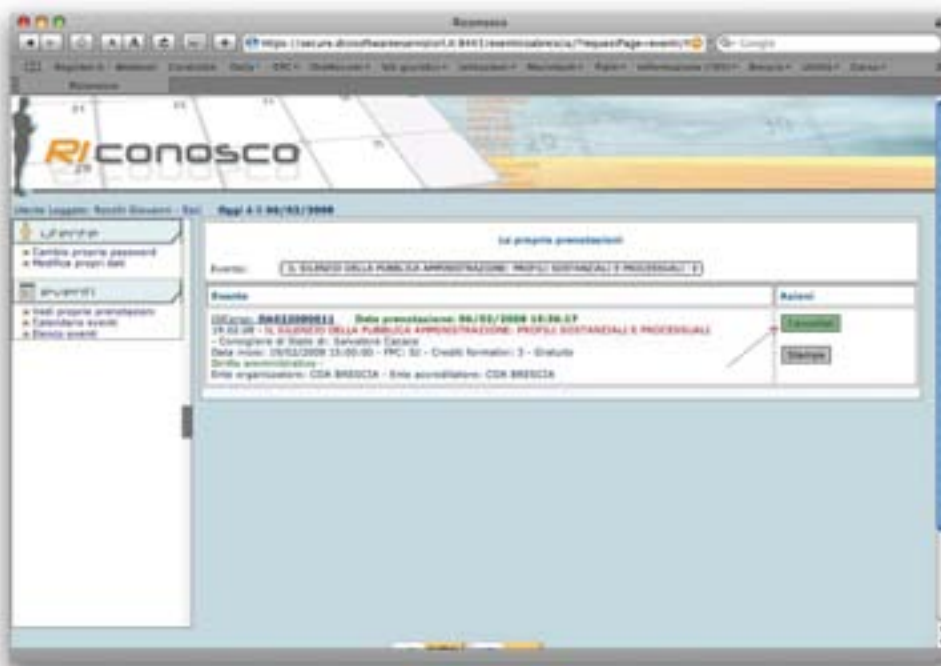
Riconosco

https://secure.dcssoftware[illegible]/riconosco/brescia/?requestPage=eventi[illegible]

Google

RIconosco

Utente Loggato: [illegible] - Esci   Oggi è il 06/02/2008

Utente
» Cambia propria password
» Modifica propri dati

Eventi
» Vedi proprie prenotazioni
» Calendario eventi
» Elenco eventi

Le proprie prenotazioni

Evento: IL SILENZIO DELLA PUBBLICA AMMINISTRAZIONE: PROFILI SOSTANZIALI E PROCESSUALI

| Evento | Azioni |
|---|---|
| ISXCursa: BA0320000011 Data prenotazione: 06/02/2008 19:36:17 19.02.08 - IL SILENZIO DELLA PUBBLICA AMMINISTRAZIONE: PROFILI SOSTANZIALI E PROCESSUALI - Consigliere di Stato dr. Salvatore Cacace Data inizio: 19/02/2008 15:00:00 - FPC: SI - Crediti formativi: 3 - Gratuito Diritto amministrativo - Ente organizzatore: CSA BRESCIA - Ente accreditatore: CSA BRESCIA | Cancella Stampa |